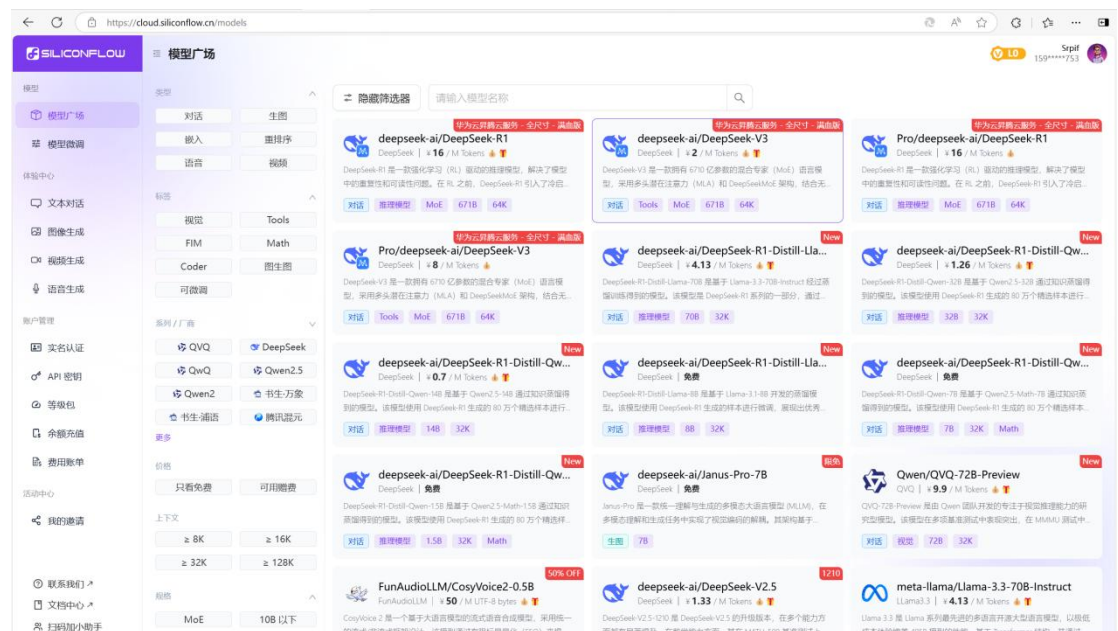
https://cloud.siliconflow.cn/models

SILICONFLOW　模型广场

L0　Srpif 159*****753

模型
模型广场
模型微调
体验中心
文本对话
图像生成
视频生成
语音生成
账户管理
实名认证
API 密钥
等级包
余额充值
费用账单
活动中心
我的邀请
联系我们
文档中心
扫码加小助手

类型
对话　生图
嵌入　重排序
语音　视频
标签
视觉　Tools
FIM　Math
Coder　图生图
可微调
系列 / 厂商
QVQ　DeepSeek
QwQ　Qwen2.5
Qwen2　书生·万象
书生·浦语　腾讯混元
更多
价格
只看免费　可用赠费
上下文
≥ 8K　≥ 16K
≥ 32K　≥ 128K
规格
MoE　10B 以下

隐藏筛选器　请输入模型名称

华为云昇腾云服务 - 全尺寸 - 满血版
deepseek-ai/DeepSeek-R1
DeepSeek | ¥16 / M Tokens
DeepSeek-R1 是一款强化学习（RL）驱动的推理模型，解决了模型中的重复性和可读性问题。在 RL 之前，DeepSeek-R1 引入了冷启...
对话　推理模型　MoE　671B　64K

华为云昇腾云服务 - 全尺寸 - 满血版
deepseek-ai/DeepSeek-V3
DeepSeek | ¥2 / M Tokens
DeepSeek-V3 是一款拥有 6710 亿参数的混合专家（MoE）语言模型，采用多头潜在注意力（MLA）和 DeepSeekMoE 架构，结合无...
对话　Tools　MoE　671B　64K

华为云昇腾云服务 - 全尺寸 - 满血版
Pro/deepseek-ai/DeepSeek-R1
DeepSeek | ¥16 / M Tokens
DeepSeek-R1 是一款强化学习（RL）驱动的推理模型，解决了模型中的重复性和可读性问题。在 RL 之前，DeepSeek-R1 引入了冷启...
对话　推理模型　MoE　671B　64K

华为云昇腾云服务 - 全尺寸 - 满血版
Pro/deepseek-ai/DeepSeek-V3
DeepSeek | ¥8 / M Tokens
DeepSeek-V3 是一款拥有 6710 亿参数的混合专家（MoE）语言模型，采用多头潜在注意力（MLA）和 DeepSeekMoE 架构，结合无...
对话　Tools　MoE　671B　64K

New
deepseek-ai/DeepSeek-R1-Distill-Lla...
DeepSeek | ¥4.13 / M Tokens
DeepSeek-R1-Distill-Llama-70B 是基于 Llama-3.3-70B-Instruct 经过蒸馏训练得到的模型。该模型是 DeepSeek-R1 系列的一部分，通过...
对话　推理模型　70B　32K

New
deepseek-ai/DeepSeek-R1-Distill-Qw...
DeepSeek | ¥1.26 / M Tokens
DeepSeek-R1-Distill-Qwen-32B 是基于 Qwen2.5-32B 通过知识蒸馏得到的模型。该模型使用 DeepSeek-R1 生成的 80 万个精选样本进行...
对话　推理模型　32B　32K

New
deepseek-ai/DeepSeek-R1-Distill-Qw...
DeepSeek | ¥0.7 / M Tokens
DeepSeek-R1-Distill-Qwen-14B 是基于 Qwen2.5-14B 通过知识蒸馏得到的模型。该模型使用 DeepSeek-R1 生成的 80 万个精选样本进行...
对话　推理模型　14B　32K

New
deepseek-ai/DeepSeek-R1-Distill-Lla...
DeepSeek | 免费
DeepSeek-R1-Distill-Llama-8B 是基于 Llama-3.1-8B 开发的蒸馏模型。该模型使用 DeepSeek-R1 生成的样本进行微调，展现出优秀...
对话　推理模型　8B　32K

New
deepseek-ai/DeepSeek-R1-Distill-Qw...
DeepSeek | 免费
DeepSeek-R1-Distill-Qwen-7B 是基于 Qwen2.5-Math-7B 通过知识蒸馏得到的模型。该模型使用 DeepSeek-R1 生成的 80 万个精选样本...
对话　推理模型　7B　32K　Math

New
deepseek-ai/DeepSeek-R1-Distill-Qw...
DeepSeek | 免费
DeepSeek-R1-Distill-Qwen-1.5B 是基于 Qwen2.5-Math-1.5B 通过知识蒸馏得到的模型。该模型使用 DeepSeek-R1 生成的 80 万个精选样...
对话　推理模型　1.5B　32K　Math

限免
deepseek-ai/Janus-Pro-7B
DeepSeek | 免费
Janus-Pro 是一款统一理解与生成的多模态大语言模型（MLLM），在多模态理解和生成任务中实现了视觉编码的解耦。其架构基于...
生图　7B

New
Qwen/QVQ-72B-Preview
QVQ | ¥9.9 / M Tokens
QVQ-72B-Preview 是由 Qwen 团队开发的专注于视觉推理能力的研究型模型，该模型在多项基准测试中表现突出，在 MMMU 测试中...
对话　视觉　72B　32K

50% OFF
FunAudioLLM/CosyVoice2-0.5B
FunAudioLLM | ¥50 / M UTF-8 bytes

1210
deepseek-ai/DeepSeek-V2.5
DeepSeek | ¥1.33 / M Tokens

meta-llama/Llama-3.3-70B-Instruct
LLama3.3 | ¥4.13 / M Tokens